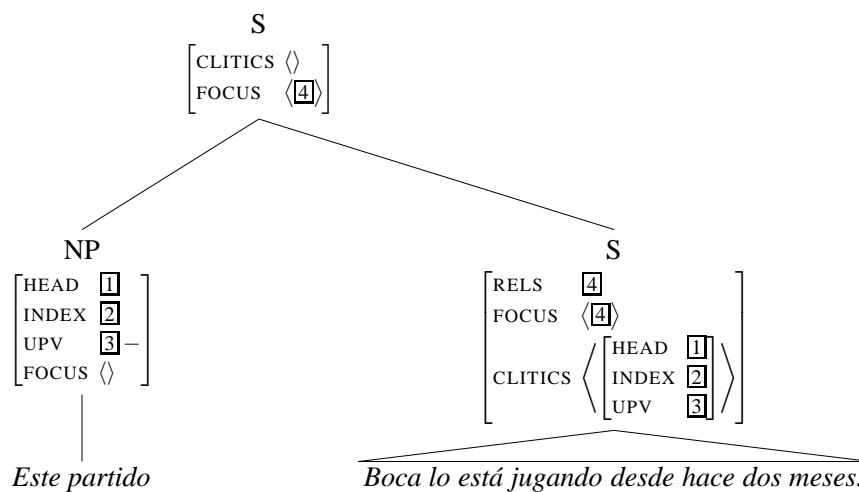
S

CLITICS $\langle\rangle$
FOCUS $\langle \boxed{4} \rangle$

NP

HEAD $\boxed{1}$
INDEX $\boxed{2}$
UPV $\boxed{3}$ −
FOCUS $\langle\rangle$

S

RELS $\boxed{4}$
FOCUS $\langle \boxed{4} \rangle$
CLITICS $\left\langle \begin{bmatrix} \text{HEAD} & \boxed{1} \\ \text{INDEX} & \boxed{2} \\ \text{UPV} & \boxed{3} \end{bmatrix} \right\rangle$

Este partido

Boca lo está jugando desde hace dos meses.